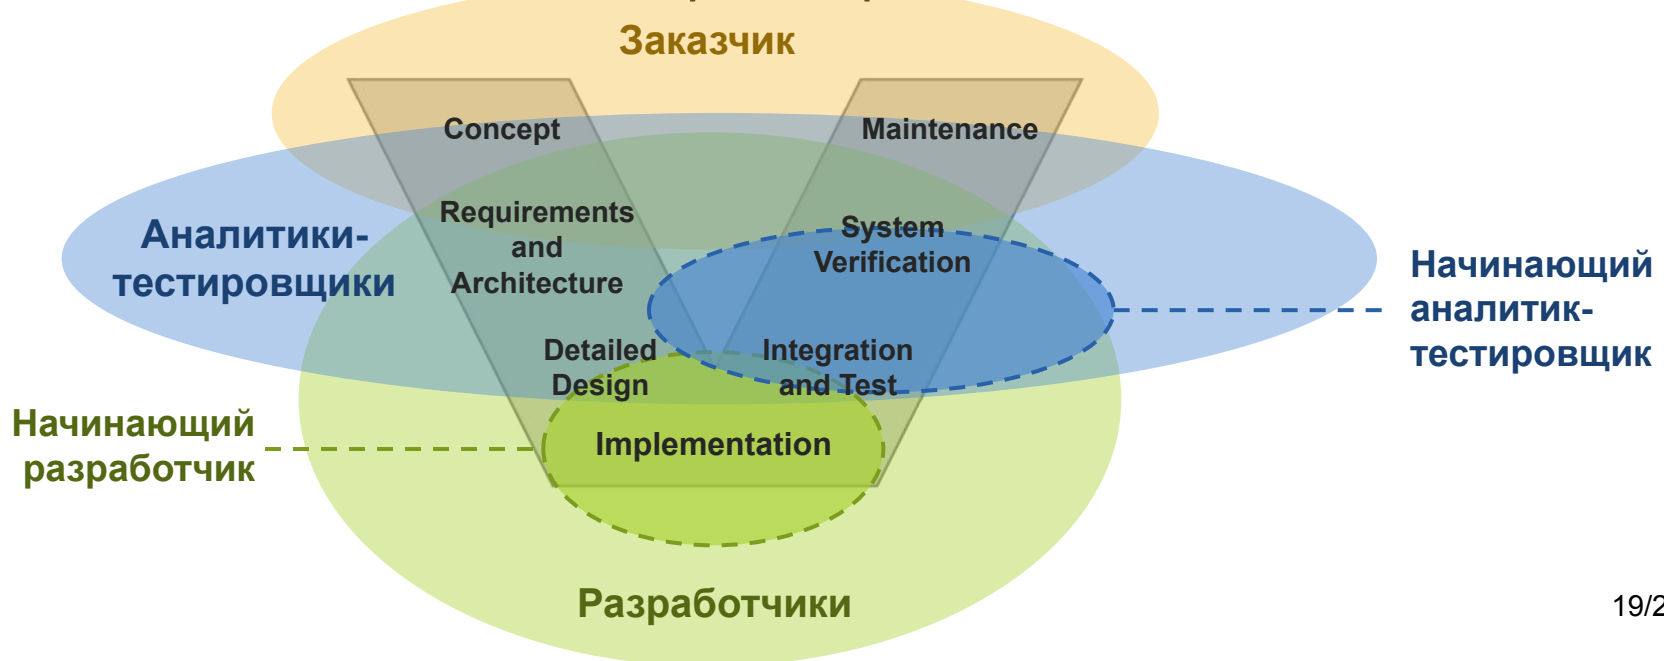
Заказчик

Concept

Maintenance

Аналитики-тестировщики

Requirements and Architecture

System Verification

Начинающий аналитик-тестировщик

Detailed Design

Integration and Test

Начинающий разработчик

Implementation

Разработчики

19/2